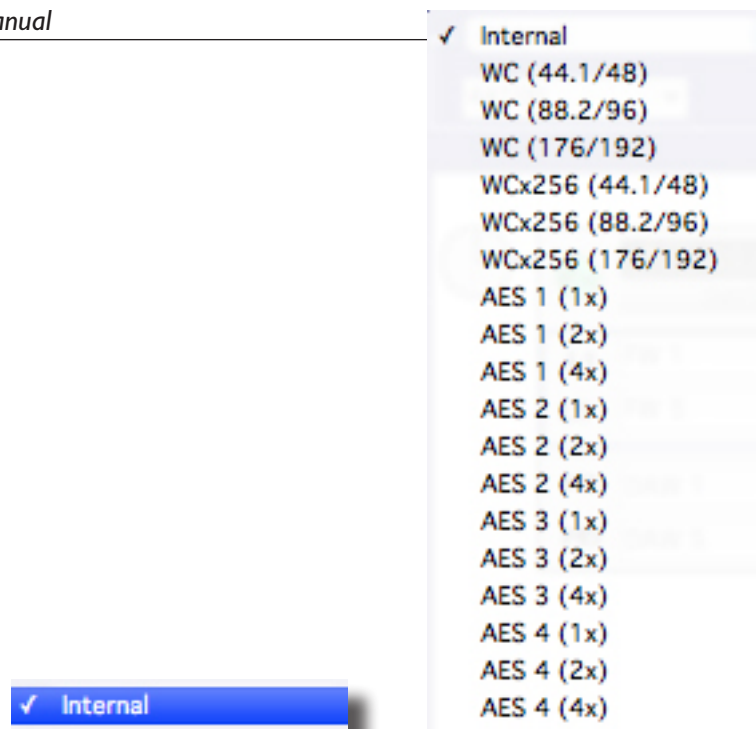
anual

✓ Internal
WC (44.1/48)
WC (88.2/96)
WC (176/192)
WCx256 (44.1/48)
WCx256 (88.2/96)
WCx256 (176/192)
AES 1 (1x)
AES 1 (2x)
AES 1 (4x)
AES 2 (1x)
AES 2 (2x)
AES 2 (4x)
AES 3 (1x)
AES 3 (2x)
AES 3 (4x)
AES 4 (1x)
AES 4 (2x)
AES 4 (4x)

✓ Internal